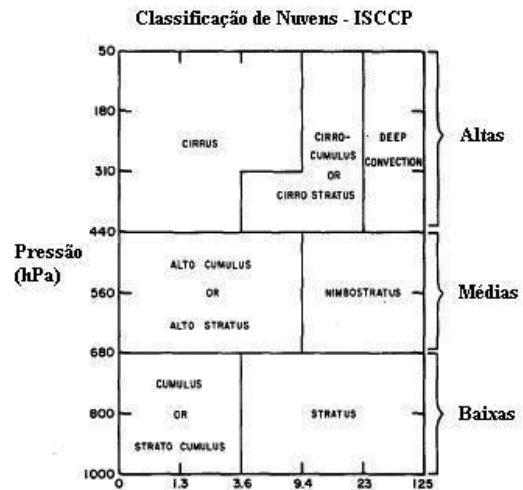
Classificação de Nuvens - ISCCP

Pressão (hPa)

50
180
310
440
560
680
800
1000

CIRRUS

CIRRO-CUMULUS OR CIRRO STRATUS

DEEP CONVECTION

Altas

ALTO CUMULUS OR ALTO STRATUS

NIMBOSTRATUS

Médias

CUMULUS OR STRATO CUMULUS

STRATUS

Baixas

0
1.3
3.6
9.4
23
125